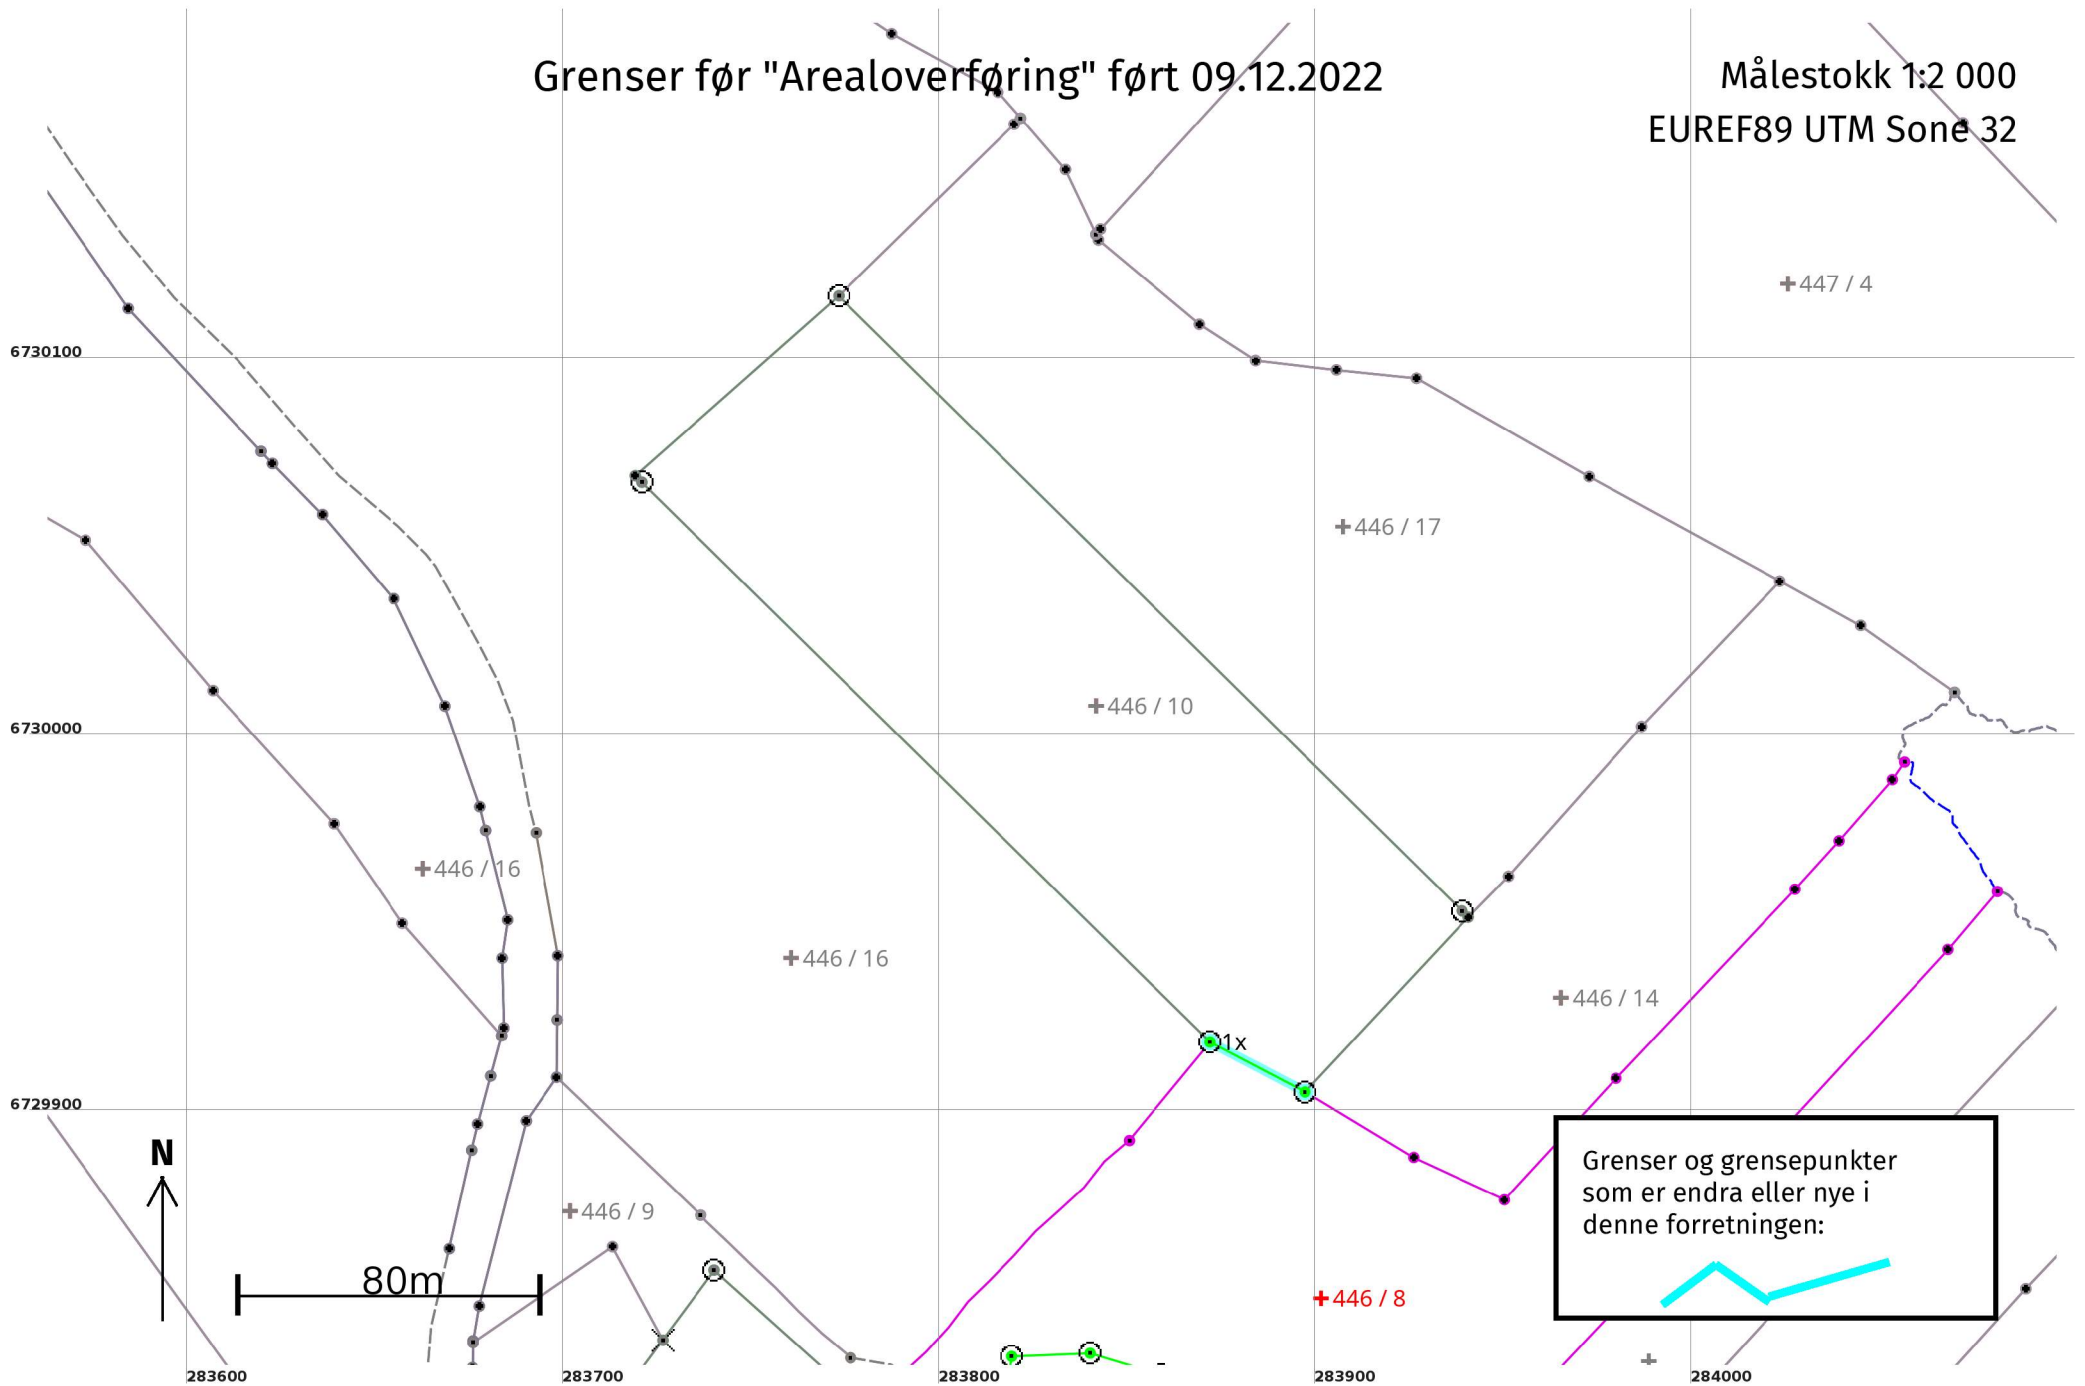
Grenser før "Arealoverføring" ført 09.12.2022

Målestokk 1:2 000
EUREF89 UTM Sone 32

+447 / 4

6730100

+446 / 17

+446 / 10

6730000

+446 / 16

+446 / 16

+446 / 14

1x

6729900

N

+446 / 9

80m

+446 / 8

Grenser og grensepunkter som er endra eller nye i denne forretningen:

283600 283700 283800 283900 284000